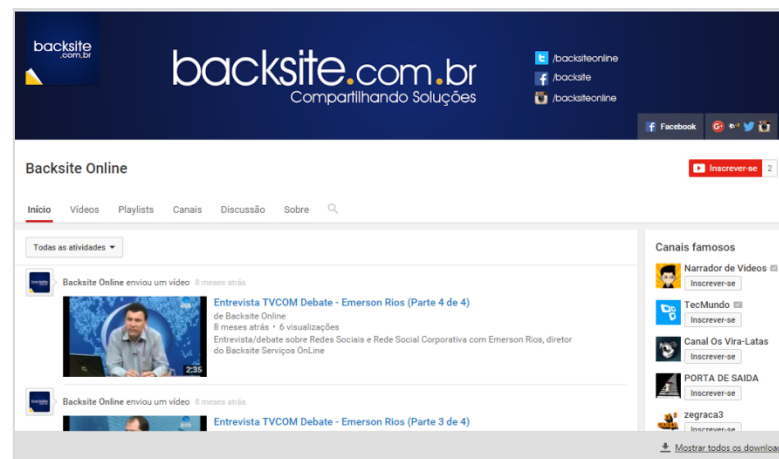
backsite .com.br

backsite.com.br
Compartilhando Soluções

/backsiteonline
/backsite
/backsiteonline

Facebook

Backsite Online

Inscrever-se 2

Início Vídeos Playlists Canais Discussão Sobre

Todas as atividades

Backsite Online enviou um vídeo 8 meses atrás

Entrevista TVCOM Debate - Emerson Rios (Parte 4 de 4)
de Backsite Online
8 meses atrás • 6 visualizações
Entrevista/debate sobre Redes Sociais e Rede Social Corporativa com Emerson Rios, diretor do Backsite Serviços OnLine

2:35

Backsite Online enviou um vídeo 8 meses atrás

Entrevista TVCOM Debate - Emerson Rios (Parte 3 de 4)

Canais famosos

Narrador de Vídeos
Inscrever-se

TecMundo
Inscrever-se

Canal Os Vira-Latas
Inscrever-se

PORTA DE SAIDA
Inscrever-se

zegraca3
Inscrever-se

Mostrar todos os downloa